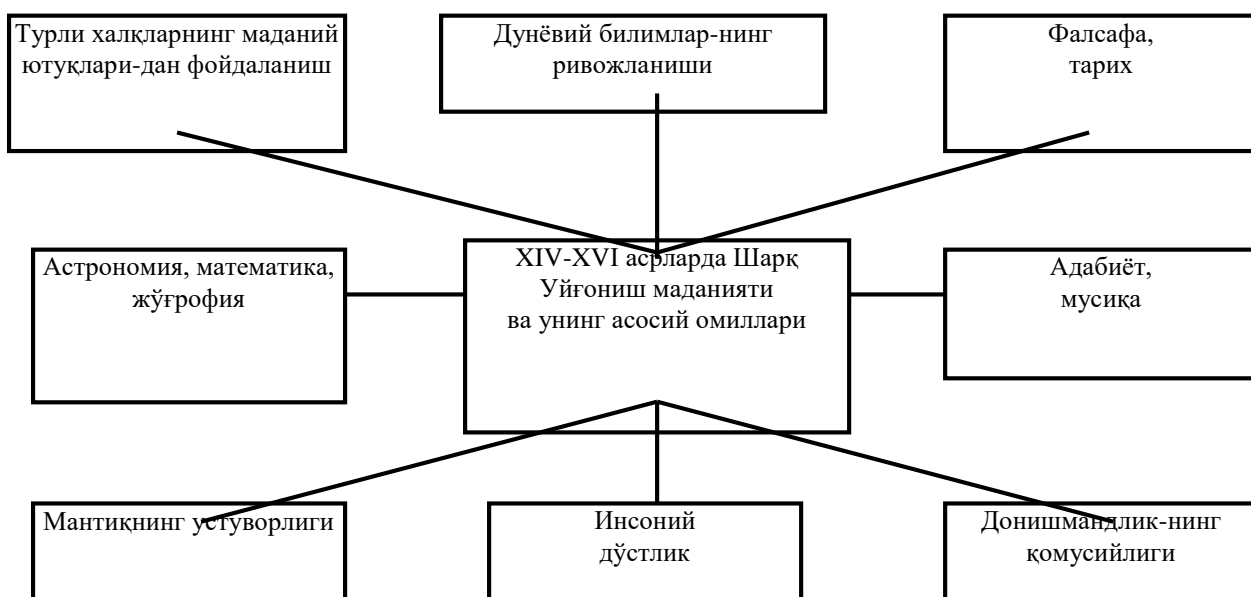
Турли халқларнинг маданий ютуқлари-дан фойдаланиш

Дунёвий билимлар-нинг ривожланиши

Фалсафа, тарих

Астрономия, математика, жўғрофия

XIV-XVI асрларда Шарқ Уйғониш маданияти ва унинг асосий омиллари

Адабиёт, мусиқа

Мантиқнинг устуворлиги

Инсоний дўстлик

Донишмандлик-нинг қомусийлиги